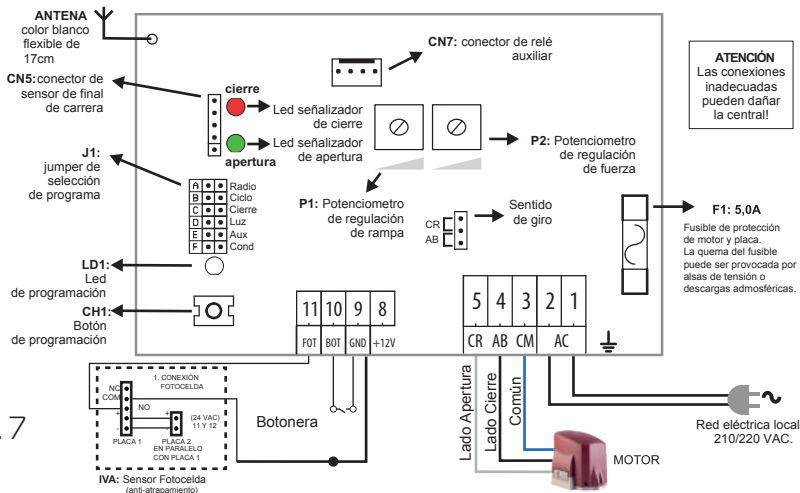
ANTENA color blanco flexible de 17cm

CN5: conector de sensor de final de carrera

J1: jumper de selección de programa

LD1: Led de programación

CH1: Botón de programación

cierre
Led señalizador de cierre
Led señalizador de apertura
apertura

A Radio
B Ciclo
C Cierre
D Luz
E Aux
F Cond

CN7: conector de relé auxiliar

P2: Potenciometro de regulación de fuerza

P1: Potenciometro de regulación de rampa

CR
AB
Sentido de giro

ATENCIÓN
Las conexiones inadecuadas pueden dañar la central!

F1: 5,0A
Fusible de protección de motor y placa. La quema del fusible puede ser provocada por alsas de tensión o descargas admosféricas.

| 11 | 10 | 9 | 8 |
|---|---|---|---|
| FOT | BOT | GND | +12V |

| 5 | 4 | 3 | 2 | 1 |
|---|---|---|---|---|
| CR | AB | CM | AC | |

NC
COM
NO
1. CONEXIÓN FOTOCELDA
(24 VAC) 11 Y 12
PLACA 1
PLACA 2 EN PARALELO CON PLACA 1

IVA: Sensor Fotocelda (anti-atrapamiento)

Botonera

Lado Apertura
Lado Cierre
Común

MOTOR

Red eléctrica local 210/220 VAC.

.7